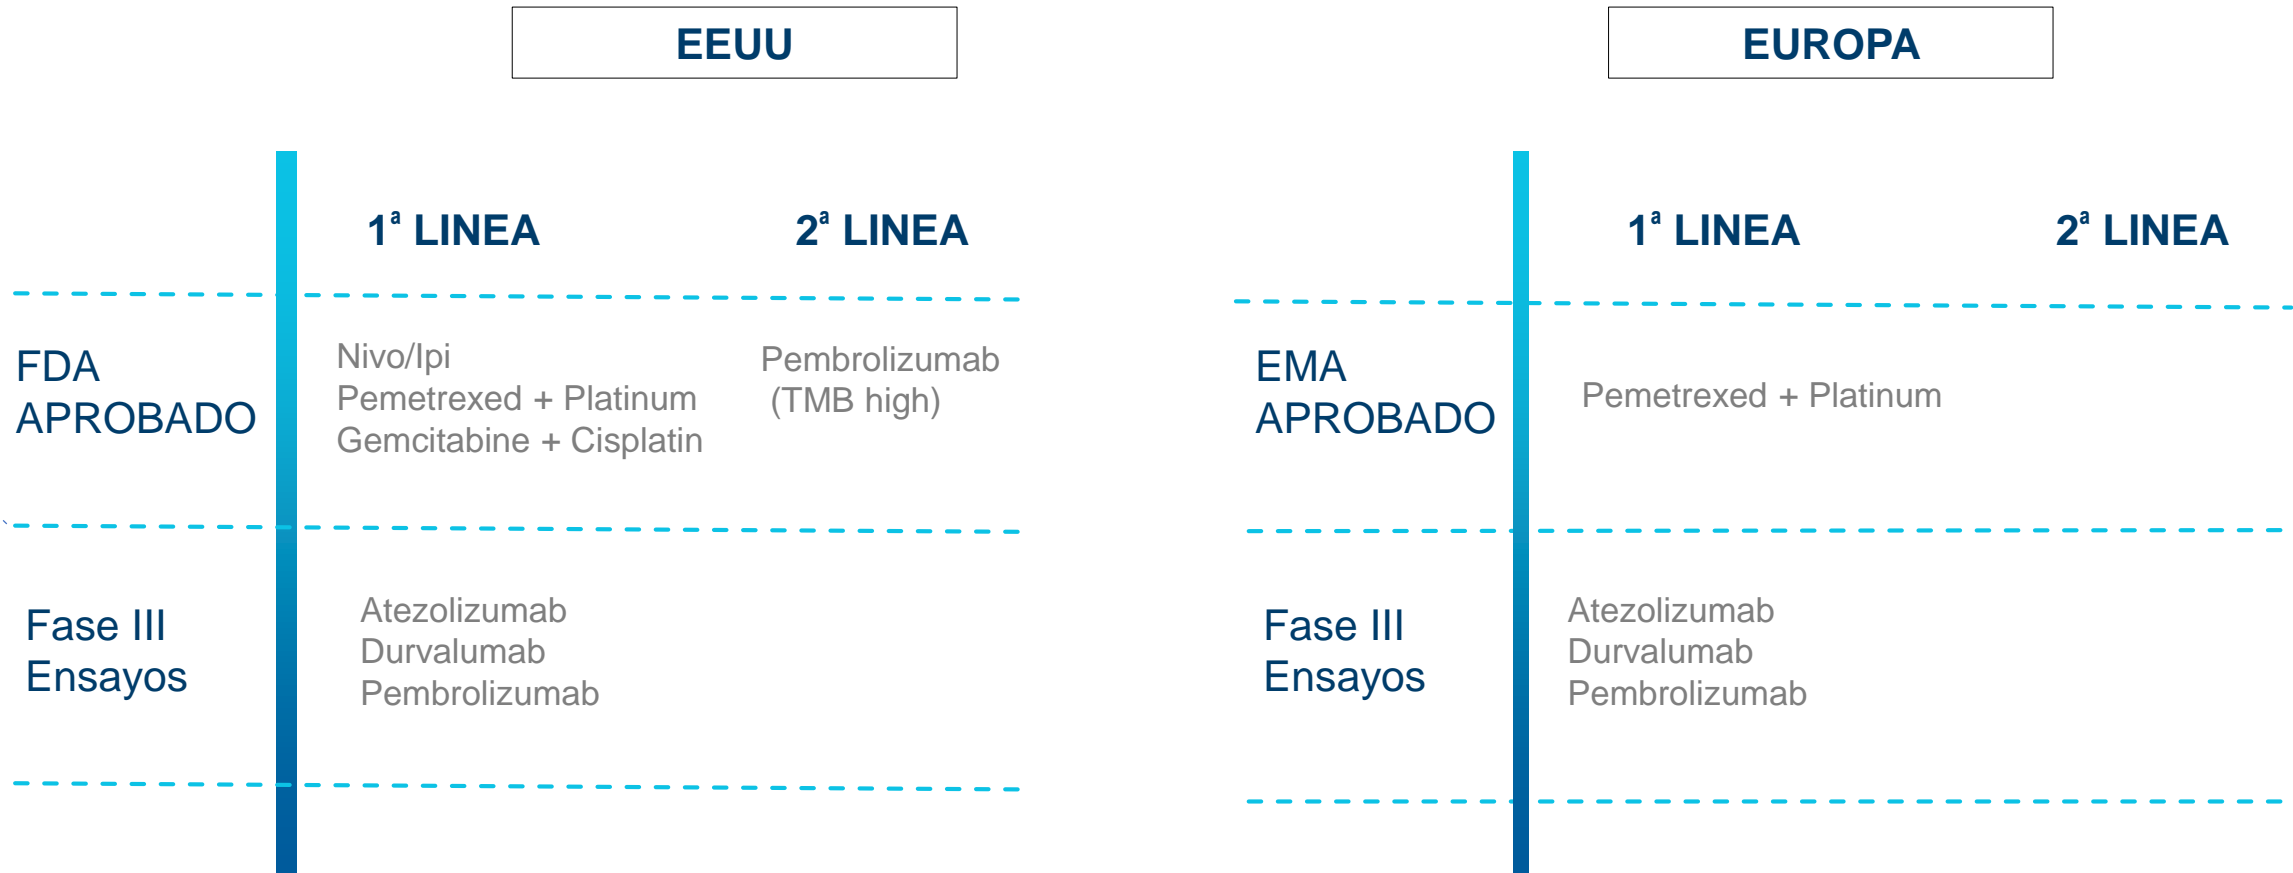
EEUU

| | 1ª LINEA | 2ª LINEA |
|---|---|---|
| FDA APROBADO | Nivo/Ipi<br>Pemetrexed + Platinum<br>Gemcitabine + Cisplatin | Pembrolizumab (TMB high) |
| Fase III Ensayos | Atezolizumab<br>Durvalumab<br>Pembrolizumab | |

EUROPA

| | 1ª LINEA | 2ª LINEA |
|---|---|---|
| EMA APROBADO | Pemetrexed + Platinum | |
| Fase III Ensayos | Atezolizumab<br>Durvalumab<br>Pembrolizumab | |